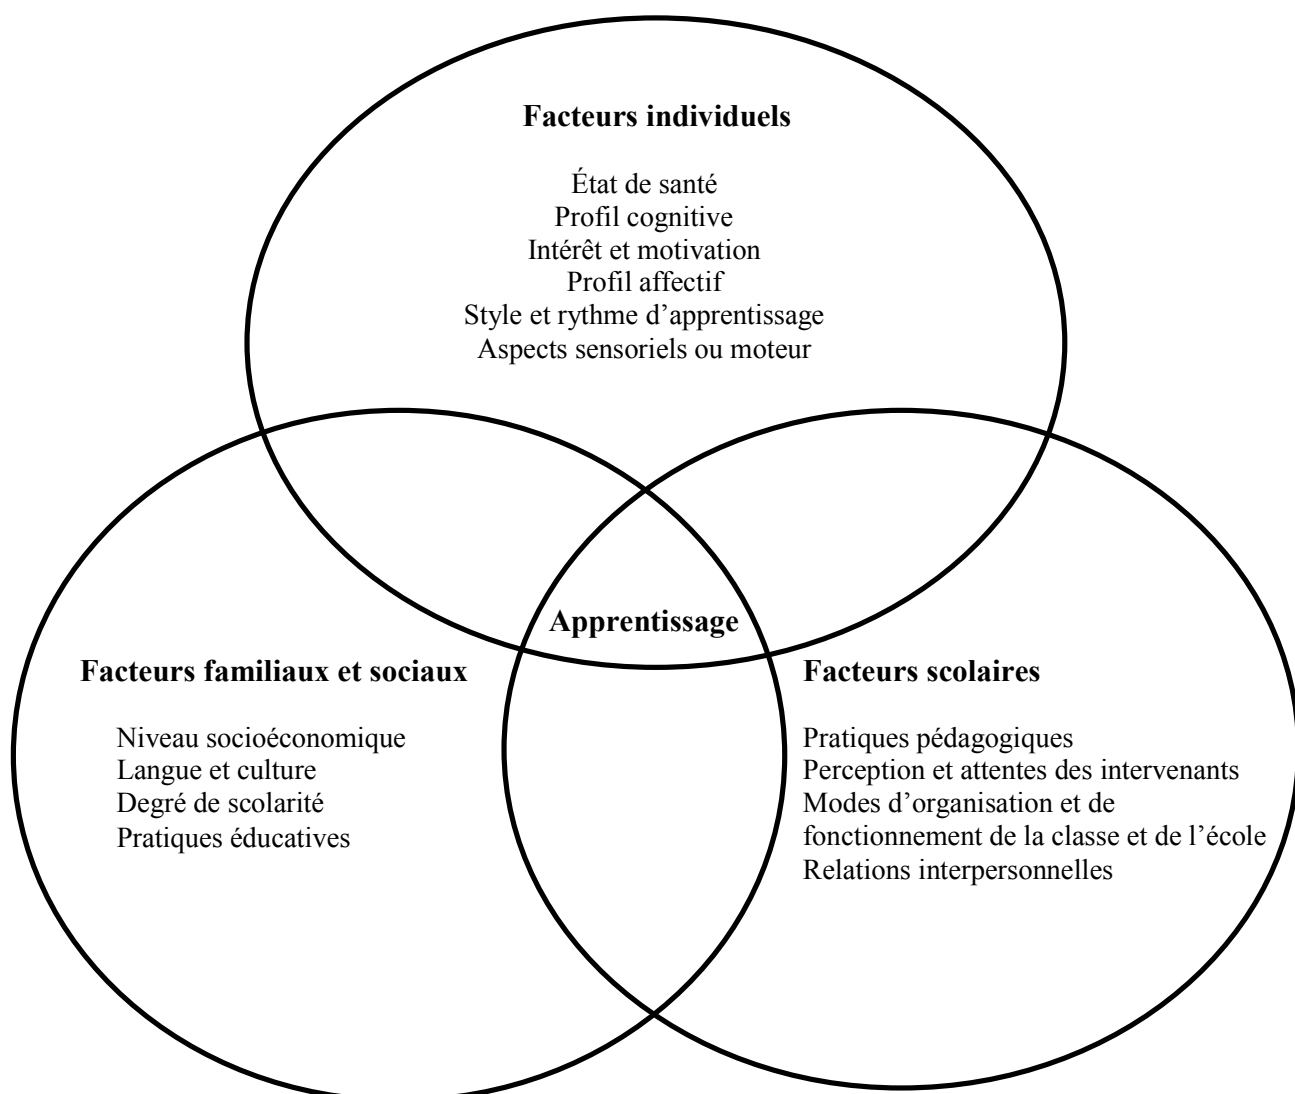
**Facteurs individuels**

État de santé
Profil cognitive
Intérêt et motivation
Profil affectif
Style et rythme d'apprentissage
Aspects sensoriels ou moteur

**Apprentissage**

**Facteurs familiaux et sociaux**

Niveau socioéconomique
Langue et culture
Degré de scolarité
Pratiques éducatives

**Facteurs scolaires**

Pratiques pédagogiques
Perception et attentes des intervenants
Modes d'organisation et de fonctionnement de la classe et de l'école
Relations interpersonnelles